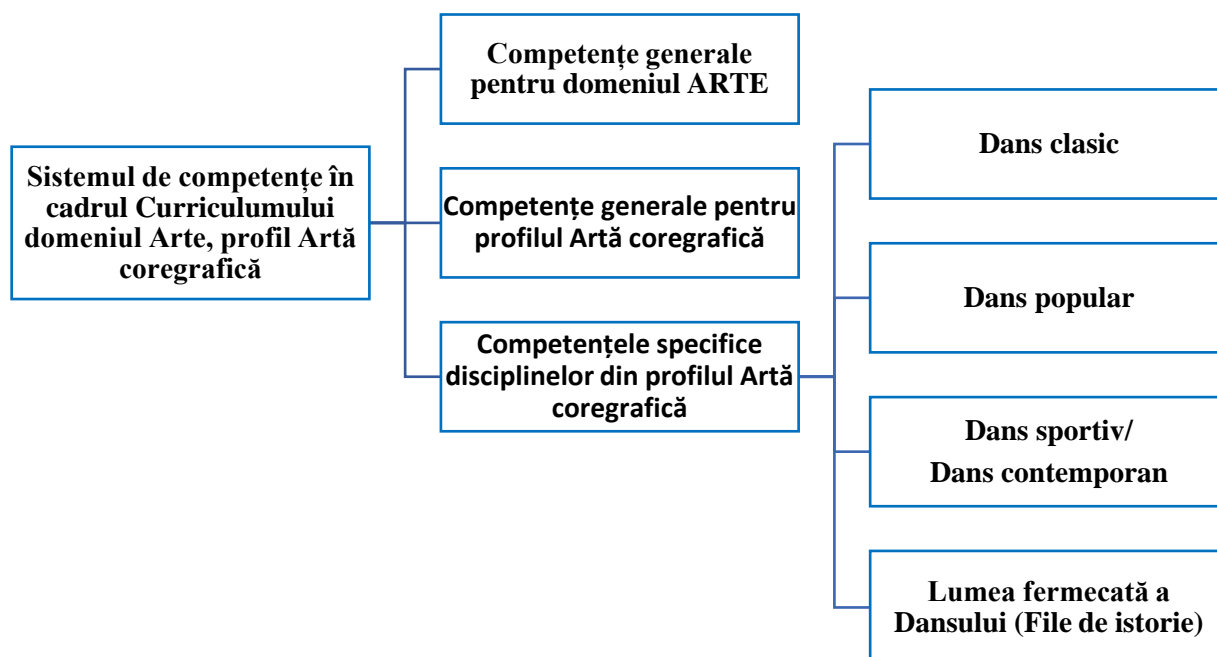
Sistemul de competențe în cadrul Curriculumului domeniul Arte, profil Artă coregrafică

Competențe generale pentru domeniul ARTE

Competențe generale pentru profilul Artă coregrafică

Competențele specifice disciplinelor din profilul Artă coregrafică

Dans clasic

Dans popular

Dans sportiv/
Dans contemporan

Lumea fermecată a Dansului (File de istorie)